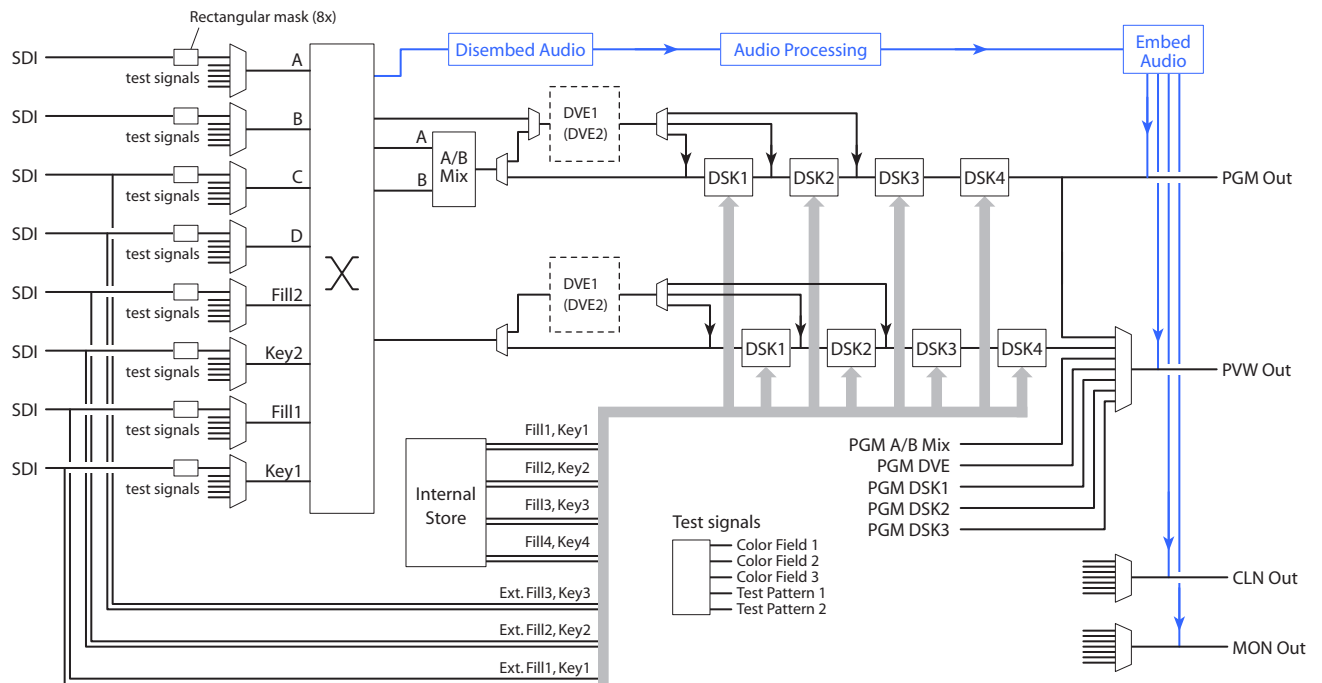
Rectangular mask (8x)

SDI
test signals
A

SDI
test signals
B

SDI
test signals
C

SDI
test signals
D

SDI
test signals
Fill2

SDI
test signals
Key2

SDI
test signals
Fill1

SDI
test signals
Key1

X

Disembed Audio
Audio Processing
Embed Audio

A
B
A/B Mix

DVE1 (DVE2)

DSK1
DSK2
DSK3
DSK4

PGM Out

DVE1 (DVE2)

DSK1
DSK2
DSK3
DSK4

PVW Out

Internal Store
Fill1, Key1
Fill2, Key2
Fill3, Key3
Fill4, Key4
Ext. Fill3, Key3
Ext. Fill2, Key2
Ext. Fill1, Key1

Test signals
Color Field 1
Color Field 2
Color Field 3
Test Pattern 1
Test Pattern 2

PGM A/B Mix
PGM DVE
PGM DSK1
PGM DSK2
PGM DSK3

CLN Out
MON Out